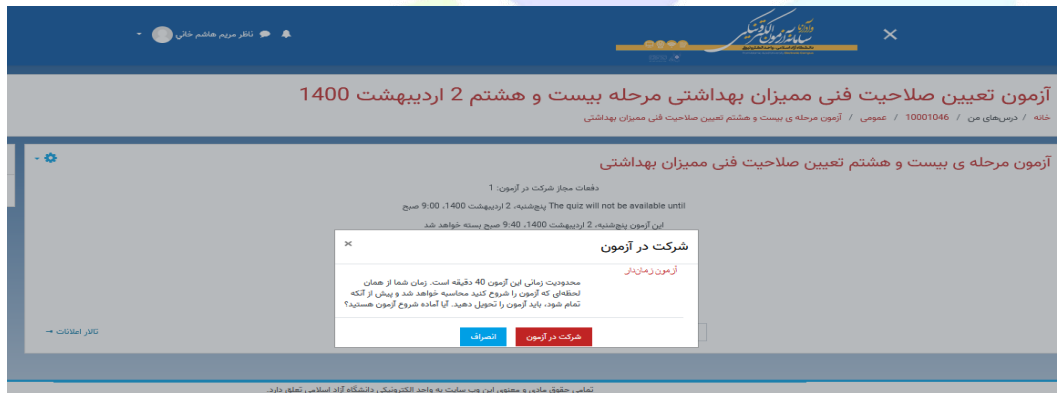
سامانه آزمون الکترونیکی
دانشگاه آزاد اسلامی واحد الکترونیکی

ناظر مریم هاشم خانی

آزمون تعیین صلاحیت فنی ممیزان بهداشتی مرحله بیست و هشتم 2 اردیبهشت 1400

خانه / درس‌های من / 10001046 / عمومی / آزمون مرحله ی بیست و هشتم تعیین صلاحیت فنی ممیزان بهداشتی

آزمون مرحله ی بیست و هشتم تعیین صلاحیت فنی ممیزان بهداشتی

دفعات مجاز شرکت در آزمون: 1

The quiz will not be available until پنج‌شنبه، 2 اردیبهشت 1400، 9:00 صبح

این آزمون پنج‌شنبه، 2 اردیبهشت 1400، 9:40 صبح بسته خواهد شد

شرکت در آزمون

آزمون زمان‌دار

محدودیت زمانی این آزمون 40 دقیقه است. زمان شما از همان لحظه‌ای که آزمون را شروع کنید محاسبه خواهد شد و پیش از آنکه تمام شود، باید آزمون را تحویل دهید. آیا آماده شروع آزمون هستید؟

شرکت در آزمون
انصراف

تالار اطلاعات

تمامی حقوق مادی و معنوی این وب سایت به واحد الکترونیکی دانشگاه آزاد اسلامی تعلق دارد.